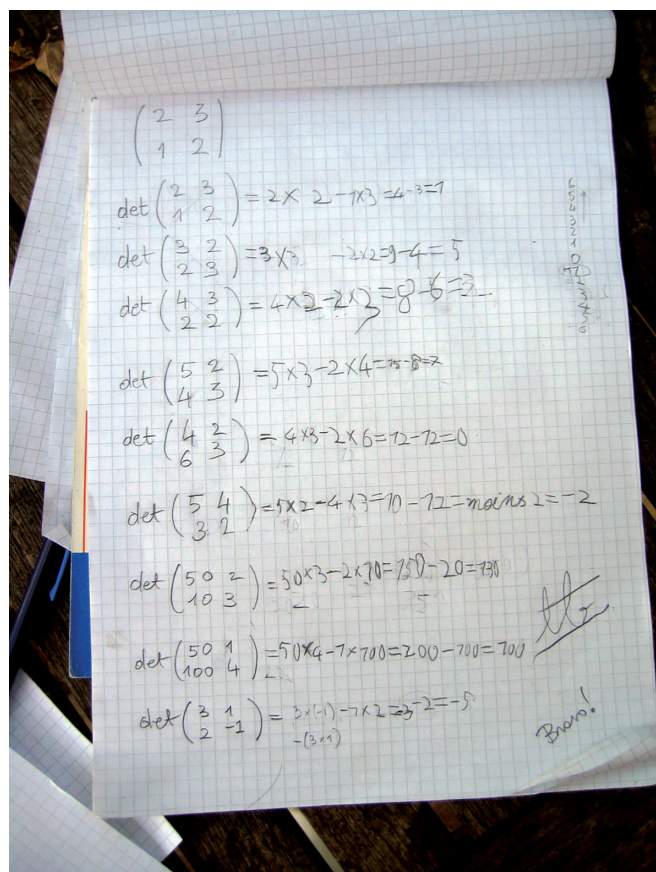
$\begin{pmatrix} 2 & 3 \\ 1 & 2 \end{pmatrix}$

$det\begin{pmatrix} 2 & 3 \\ 1 & 2 \end{pmatrix} = 2\times 2 - 1\times 3 = 4-3=1$

$det\begin{pmatrix} 3 & 2 \\ 2 & 3 \end{pmatrix} = 3\times 3 - 2\times 2 = 9-4 = 5$

$det\begin{pmatrix} 4 & 3 \\ 2 & 2 \end{pmatrix} = 4\times 2 - 2\times 3 = 8-6 = 2$

$det\begin{pmatrix} 5 & 2 \\ 4 & 3 \end{pmatrix} = 5\times 3 - 2\times 4 = 15-8 = 7$

$det\begin{pmatrix} 4 & 2 \\ 6 & 3 \end{pmatrix} = 4\times 3 - 2\times 6 = 12-12 = 0$

$det\begin{pmatrix} 5 & 4 \\ 3 & 2 \end{pmatrix} = 5\times 2 - 4\times 3 = 10-12 =$ moins $2 = -2$

$det\begin{pmatrix} 50 & 2 \\ 10 & 3 \end{pmatrix} = 50\times 3 - 2\times 10 = 150 - 20 = 130$

$det\begin{pmatrix} 50 & 1 \\ 100 & 4 \end{pmatrix} = 50\times 4 - 1\times 100 = 200 - 100 = 100$

$det\begin{pmatrix} 3 & 1 \\ 2 & -1 \end{pmatrix} = 3\times(-1) - 1\times 2 = -3 - 2 = -5$
$-(3\times 1)$

6
5
4
3
2
1
0
-1
-2
-3
-4
-5
-6

Bravo!